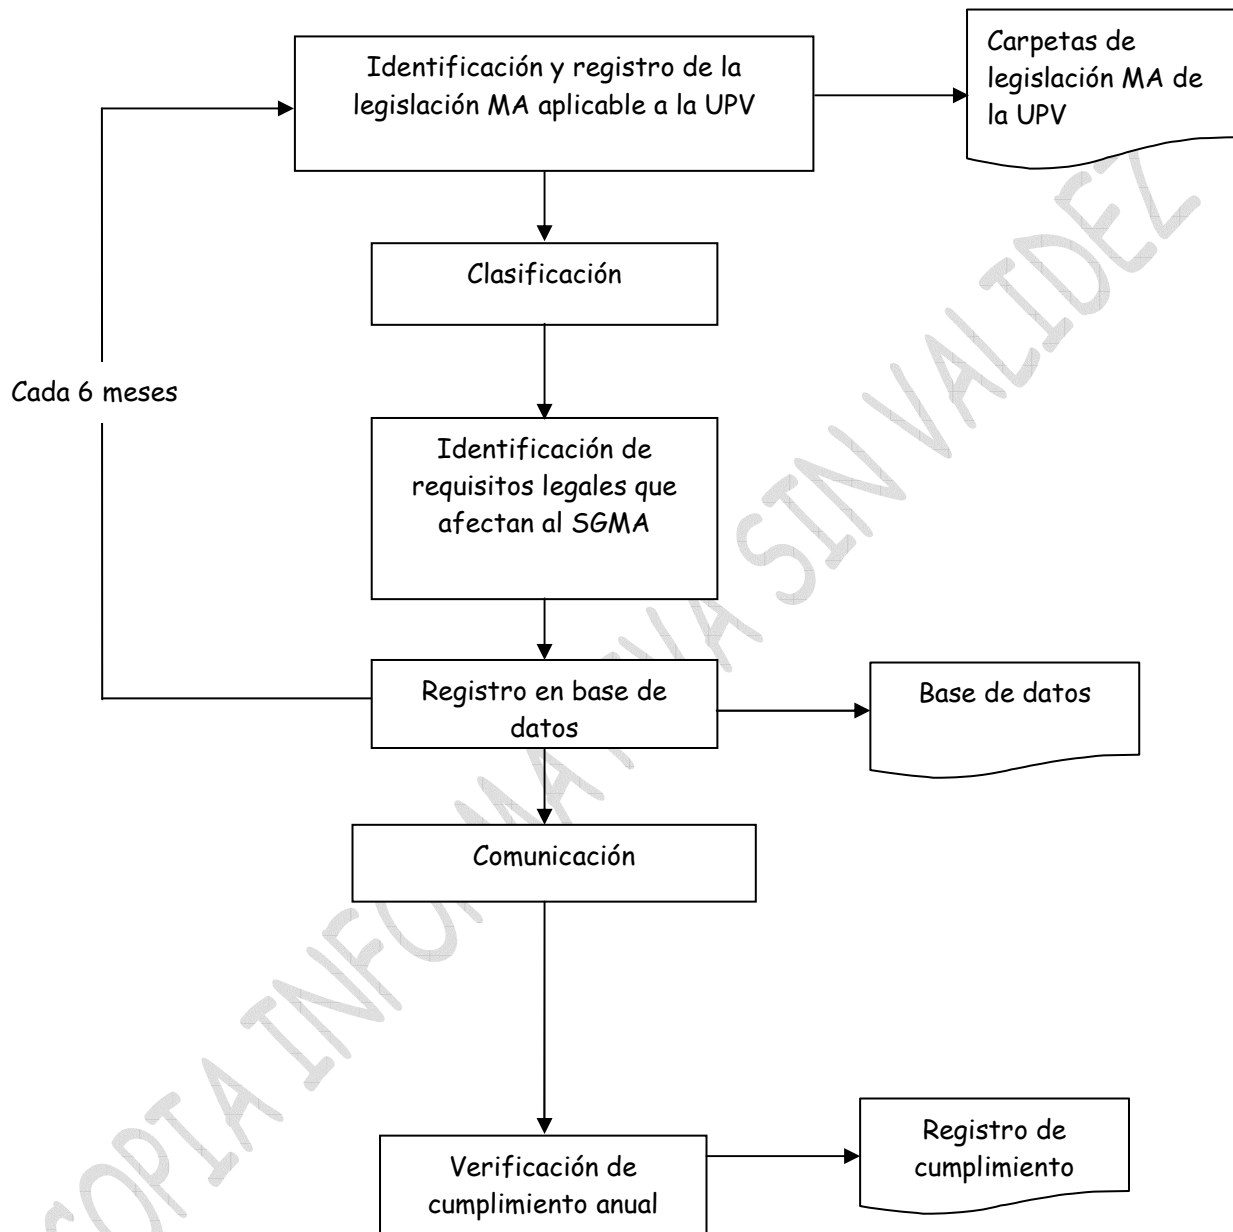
Identificación y registro de la legislación MA aplicable a la UPV

Carpetas de legislación MA de la UPV

Clasificación

Cada 6 meses

Identificación de requisitos legales que afectan al SGMA

Registro en base de datos

Base de datos

Comunicación

Verificación de cumplimiento anual

Registro de cumplimiento

COPIA INFORMATIVA SIN VALIDEZ